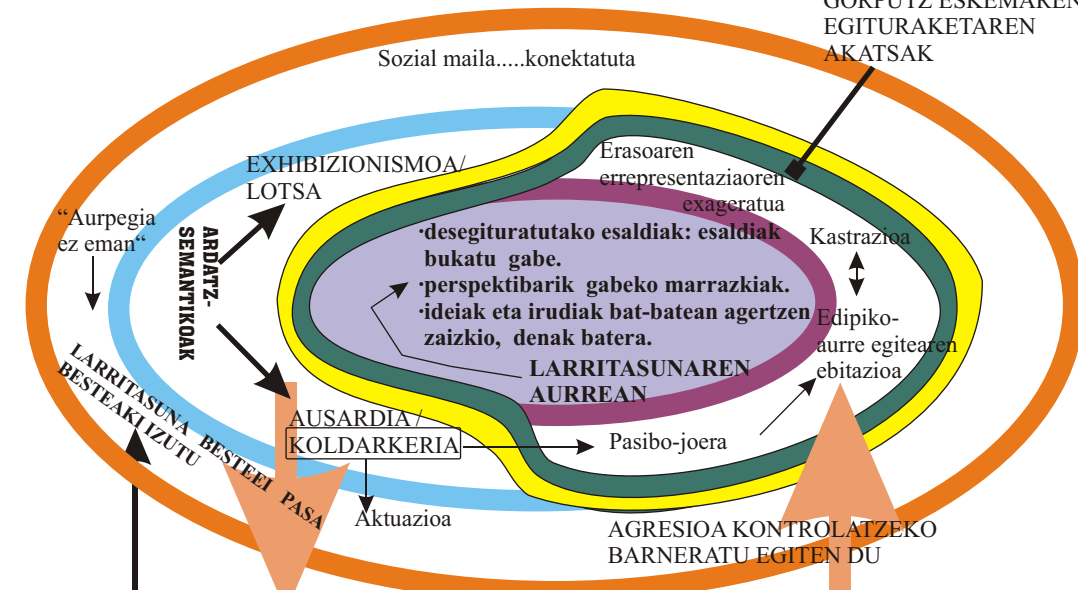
GORPUTZ ESKEMAREN EGITURAKETAREN AKATSAK

Sozial maila.....konektatuta

EXHIBIZIONISMOA/ LOTSA

Erasoaren errepresentaziaoren exageratua

"Aurpegia ez eman"

ARDATZ-SEMANTIKOAK

·desegituratutako esaldiak: esaldiak bukatu gabe.
·perspektibarik gabeko marrazkiak.
·ideiak eta irudiak bat-batean agertzen zaizkio, denak batera.

Kastrazioa

Edipiko-aurre egitearen ebitazioa

LARRITASUNAREN AURREAN

LARRITASUNA BESTEEI PASA

BESTEAK IZUTU

AUSARDIA / KOLDARKERIA

Pasibo-joera

Aktuazioa

AGRESIOA KONTROLATZEKO BARNERATU EGITEN DU